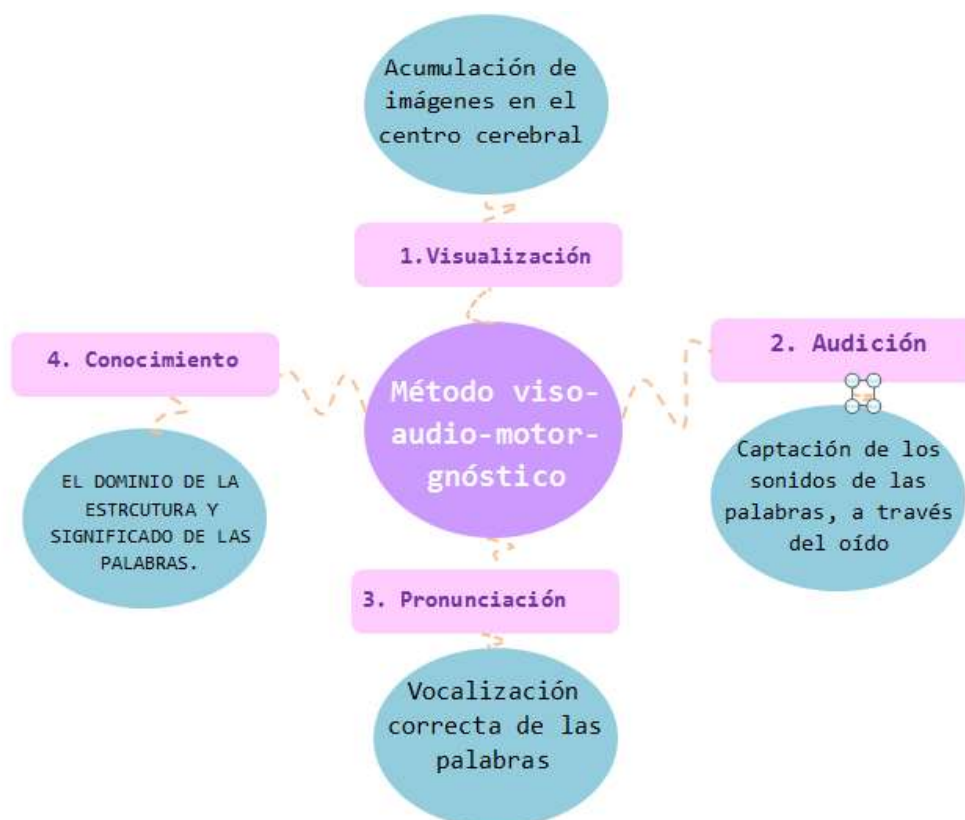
Método viso-audio-motor-gnóstico

1.Visualización

Acumulación de imágenes en el centro cerebral

2. Audición

Captación de los sonidos de las palabras, a través del oído

3. Pronunciación

Vocalización correcta de las palabras

4. Conocimiento

EL DOMINIO DE LA ESTRCUTURA Y SIGNIFICADO DE LAS PALABRAS.